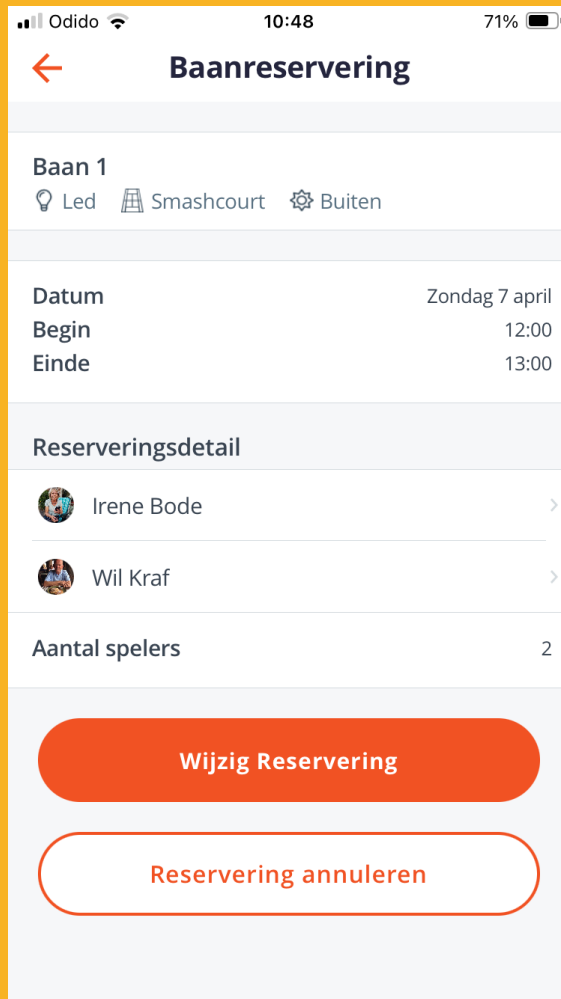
Odido 10:48 71%

Baanreservering

Baan 1
Led Smashcourt Buiten

Datum Zondag 7 april
Begin 12:00
Einde 13:00

Reserveringsdetail

Irene Bode

Wil Kraf

Aantal spelers 2

Wijzig Reservering

Reservering annuleren